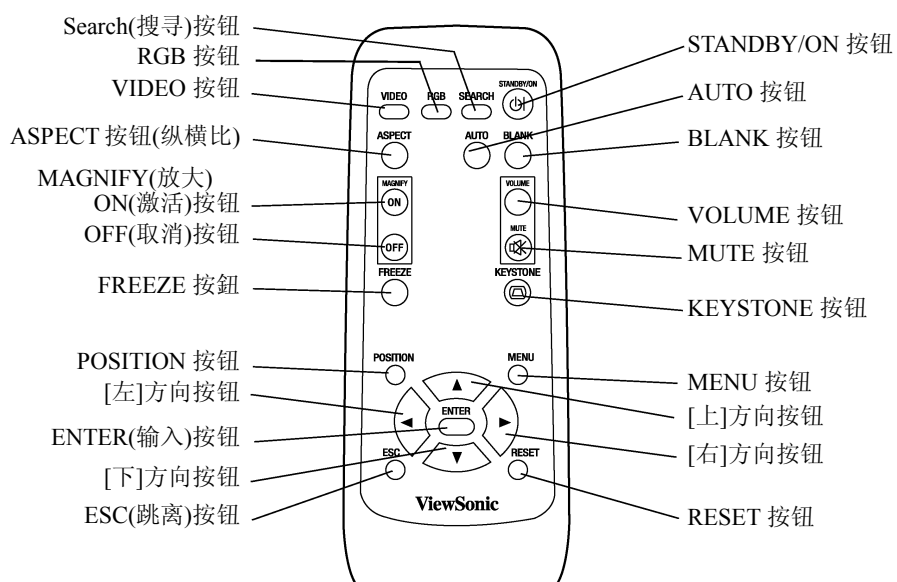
Search(搜寻)按钮
RGB 按钮
VIDEO 按钮
ASPECT 按钮(纵横比)
MAGNIFY(放大)
ON(激活)按钮
OFF(取消)按钮
FREEZE 按钮
POSITION 按钮
[左]方向按钮
ENTER(输入)按钮
[下]方向按钮
ESC(跳离)按钮

VIDEO RGB SEARCH STANDBY/ON
ASPECT AUTO BLANK
MAGNIFY ON OFF
VOLUME MUTE
FREEZE KEYSTONE
POSITION MENU
ENTER
ESC RESET
ViewSonic

STANDBY/ON 按钮
AUTO 按钮
BLANK 按钮
VOLUME 按钮
MUTE 按钮
KEYSTONE 按钮
MENU 按钮
[上]方向按钮
[右]方向按钮
RESET 按钮